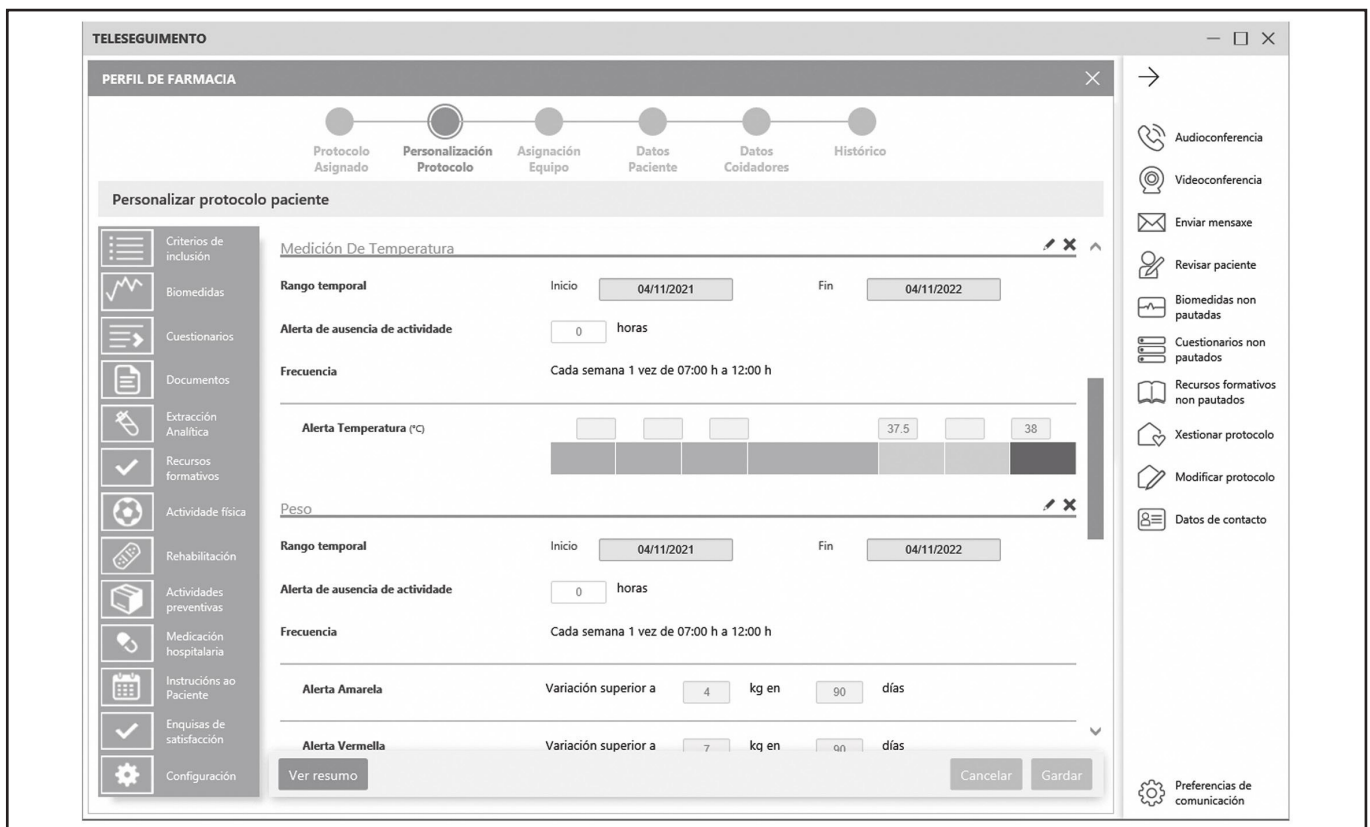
TELESEGUIMENTO

PERFIL DE FARMACIA

Protocolo Asignado
Personalización Protocolo
Asignación Equipo
Datos Paciente
Datos Coidadores
Histórico

Personalizar protocolo paciente

Criterios de inclusión
Biomedidas
Cuestionarios
Documentos
Extracción Analítica
Recursos formativos
Actividade física
Rehabilitación
Actividades preventivas
Medicación hospitalaria
Instrucións ao Paciente
Enquisas de satisfacción
Configuración

Medición De Temperatura

Rango temporal
Inicio 04/11/2021
Fin 04/11/2022

Alerta de ausencia de actividade 0 horas

Frecuencia Cada semana 1 vez de 07:00 h a 12:00 h

Alerta Temperatura (°C) 37.5 38

Peso

Rango temporal
Inicio 04/11/2021
Fin 04/11/2022

Alerta de ausencia de actividade 0 horas

Frecuencia Cada semana 1 vez de 07:00 h a 12:00 h

Alerta Amarela Variación superior a 4 kg en 90 días

Alerta Vermella Variación superior a 7 kg en 90 días

Ver resumo
Cancelar
Gardar

Audioconferencia
Videoconferencia
Enviar mensaxe
Revisar paciente
Biomedidas non pautadas
Cuestionarios non pautados
Recursos formativos non pautados
Xestionar protocolo
Modificar protocolo
Datos de contacto
Preferencias de comunicación